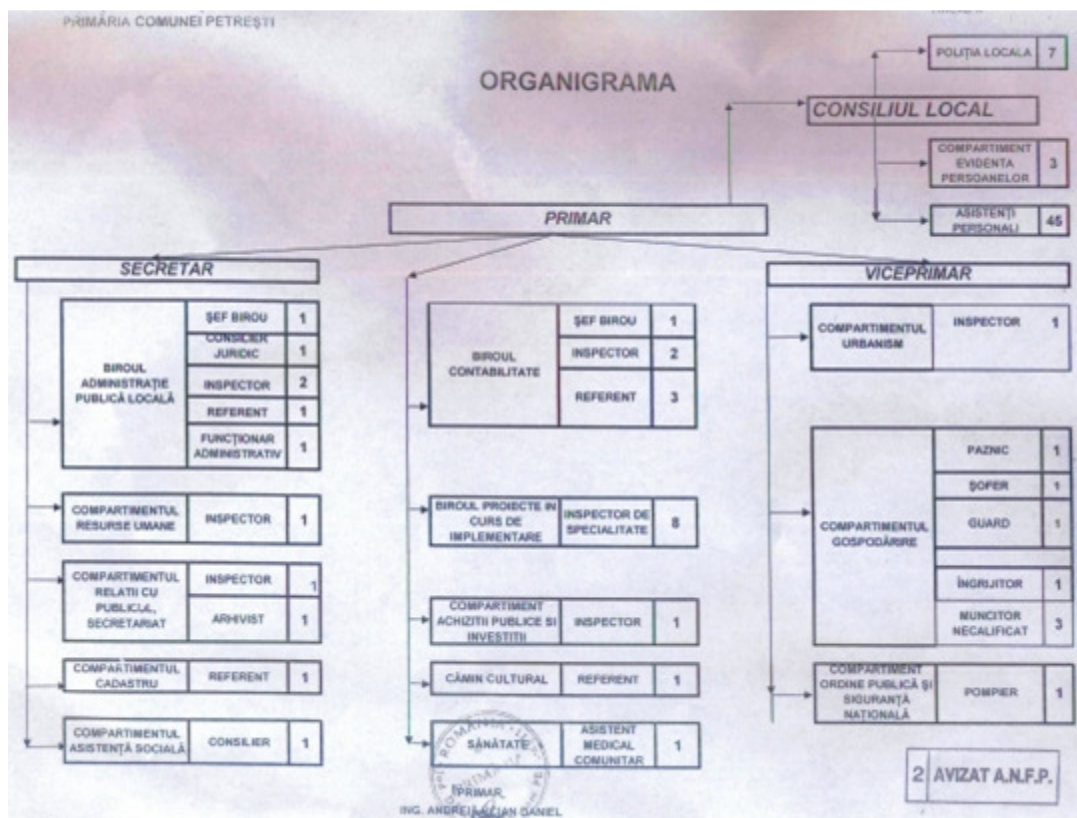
PRIMĂRIA COMUNEI PETREȘTI

ORGANIGRAMA

| POLIȚIA LOCALĂ | 7 |
|---|---|

CONSILIUL LOCAL

| COMPARTIMENT EVIDENȚA PERSOANELOR | 3 |
|---|---|
| ASISTENȚI PERSONALI | 45 |

PRIMAR

SECRETAR

| BIROUL ADMINISTRAȚIE PUBLICĂ LOCALĂ | ȘEF BIROU | 1 |
|---|---|---|
| | CONSILIER JURIDIC | 1 |
| | INSPECTOR | 2 |
| | REFERENT | 1 |
| | FUNCȚIONAR ADMINISTRATIV | 1 |

| COMPARTIMENTUL RESURSE UMANE | INSPECTOR | 1 |
|---|---|---|

| COMPARTIMENTUL RELAȚII CU PUBLICUL, SECRETARIAT | INSPECTOR | 1 |
|---|---|---|
| | ARHIVIST | 1 |

| COMPARTIMENTUL CADASTRU | REFERENT | 1 |
|---|---|---|

| COMPARTIMENTUL ASISTENȚĂ SOCIALĂ | CONSILIER | 1 |
|---|---|---|

| BIROUL CONTABILITATE | ȘEF BIROU | 1 |
|---|---|---|
| | INSPECTOR | 2 |
| | REFERENT | 3 |

| BIROUL PROIECTE IN CURS DE IMPLEMENTARE | INSPECTOR DE SPECIALITATE | 8 |
|---|---|---|

| COMPARTIMENT ACHIZIȚII PUBLICE SI INVESTIȚII | INSPECTOR | 1 |
|---|---|---|

| CĂMIN CULTURAL | REFERENT | 1 |
|---|---|---|

| SĂNĂTATE | ASISTENT MEDICAL COMUNITAR | 1 |
|---|---|---|

VICEPRIMAR

| COMPARTIMENTUL URBANISM | INSPECTOR | 1 |
|---|---|---|

| COMPARTIMENTUL GOSPODĂRIRE | PAZNIC | 1 |
|---|---|---|
| | ȘOFER | 1 |
| | GUARD | 1 |
| | ÎNGRIJITOR | 1 |
| | MUNCITOR NECALIFICAT | 3 |

| COMPARTIMENT ORDINE PUBLICĂ ȘI SIGURANȚĂ NAȚIONALĂ | POMPIER | 1 |
|---|---|---|

PRIMAR,
ING. ANDREI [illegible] DANIEL

2 AVIZAT A.N.F.P.